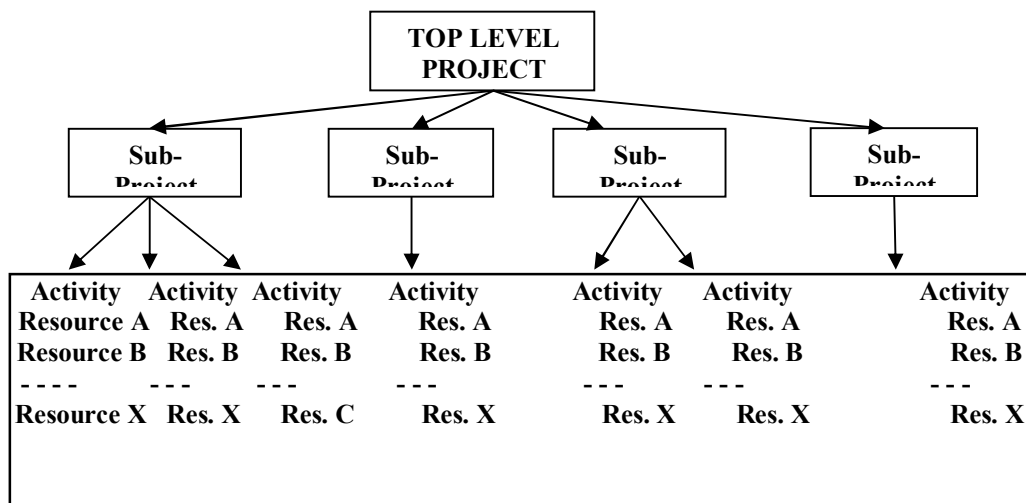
TOP LEVEL PROJECT

Sub-Project

Sub-Project

Sub-Project

Sub-Project

| Activity | Activity | Activity | Activity | Activity | Activity | Activity |
|---|---|---|---|---|---|---|
| Resource A | Res. A | Res. A | Res. A | Res. A | Res. A | Res. A |
| Resource B | Res. B | Res. B | Res. B | Res. B | Res. B | Res. B |
| - - - - | - - - | - - - | - - - | - - - | - - - | - - - |
| Resource X | Res. X | Res. C | Res. X | Res. X | Res. X | Res. X |